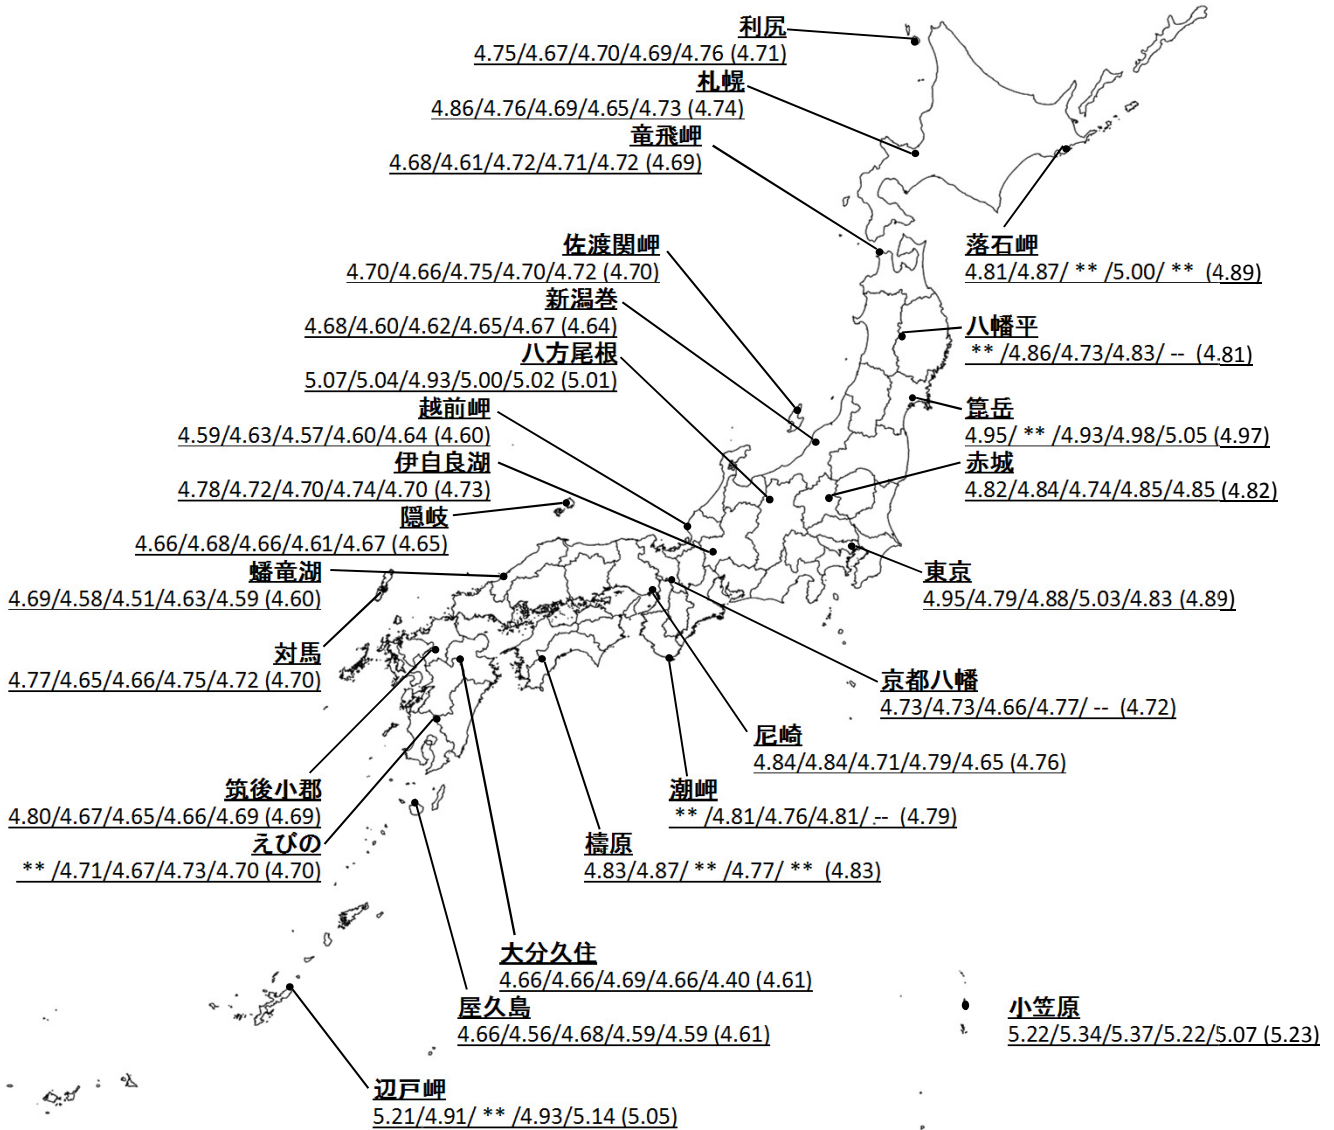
利尻
4.75/4.67/4.70/4.69/4.76 (4.71)
札幌
4.86/4.76/4.69/4.65/4.73 (4.74)
竜飛岬
4.68/4.61/4.72/4.71/4.72 (4.69)
落石岬
4.81/4.87/ ** /5.00/ ** (4.89)
佐渡関岬
4.70/4.66/4.75/4.70/4.72 (4.70)
新潟巻
4.68/4.60/4.62/4.65/4.67 (4.64)
八幡平
** /4.86/4.73/4.83/ -- (4.81)
八方尾根
5.07/5.04/4.93/5.00/5.02 (5.01)
箆岳
4.95/ ** /4.93/4.98/5.05 (4.97)
越前岬
4.59/4.63/4.57/4.60/4.64 (4.60)
赤城
4.82/4.84/4.74/4.85/4.85 (4.82)
伊自良湖
4.78/4.72/4.70/4.74/4.70 (4.73)
隠岐
4.66/4.68/4.66/4.61/4.67 (4.65)
東京
4.95/4.79/4.88/5.03/4.83 (4.89)
蟠竜湖
4.69/4.58/4.51/4.63/4.59 (4.60)
対馬
4.77/4.65/4.66/4.75/4.72 (4.70)
京都八幡
4.73/4.73/4.66/4.77/ -- (4.72)
尼崎
4.84/4.84/4.71/4.79/4.65 (4.76)
筑後小郡
4.80/4.67/4.65/4.66/4.69 (4.69)
潮岬
** /4.81/4.76/4.81/ -- (4.79)
えびの
** /4.71/4.67/4.73/4.70 (4.70)
檮原
4.83/4.87/ ** /4.77/ ** (4.83)
大分久住
4.66/4.66/4.69/4.66/4.40 (4.61)
屋久島
4.66/4.56/4.68/4.59/4.59 (4.61)
小笠原
5.22/5.34/5.37/5.22/5.07 (5.23)
辺戸岬
5.21/4.91/ ** /4.93/5.14 (5.05)